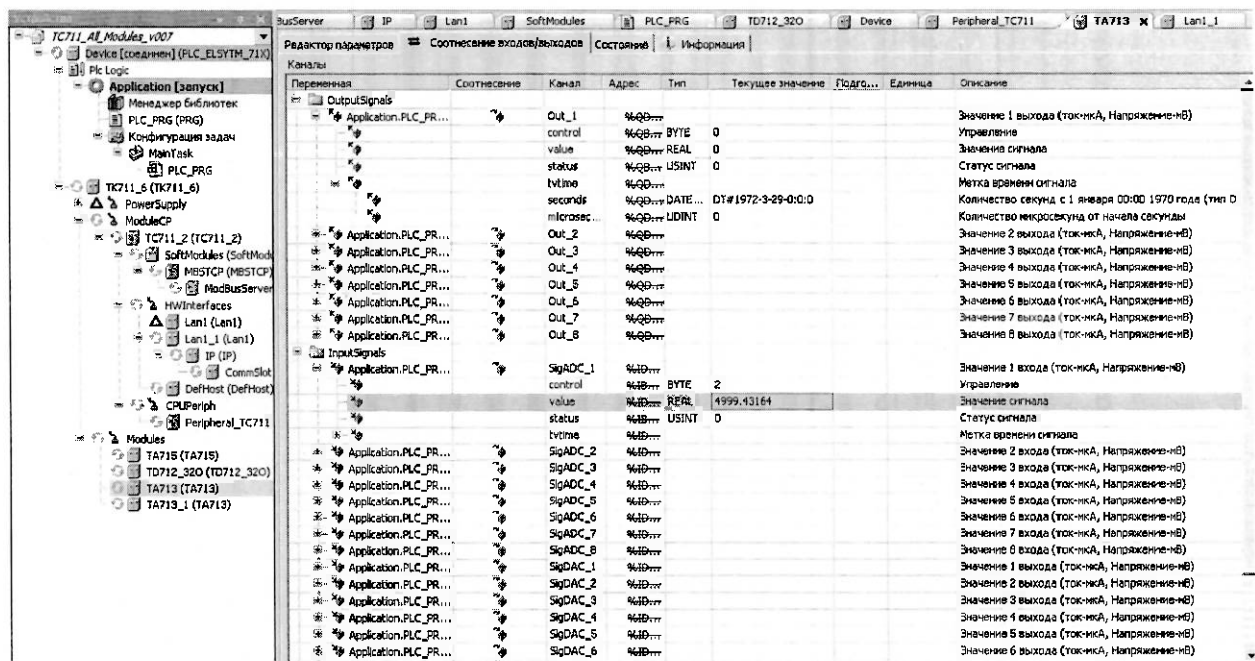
Устройства
TC711_All_Modules_v007
Device [соединен] (PLC_ELSYTM_71X)
Plc Logic
Application [запуск]
Менеджер библиотек
PLC_PRG (PRG)
Конфигурация задач
MainTask
PLC_PRG
TK711_6 (TK711_6)
PowerSupply
ModuleCP
TC711_2 (TC711_2)
SoftModules (SoftModu
MBSTCP (MBSTCP)
ModBusServer
HWInterfaces
Lan1 (Lan1)
Lan1_1 (Lan1)
IP (IP)
CommSlot
DefHost (DefHost)
CPUPeriph
Peripheral_TC711
Modules
TA715 (TA715)
TD712_320 (TD712_320)
TA713 (TA713)
TA713_1 (TA713)

BusServer | IP | Lan1 | SoftModules | PLC_PRG | TD712_320 | Device | Peripheral_TC711 | TA713 | Lan1_1

Редактор параметров | Соотнесение входов/выходов | Состояние | Информация

Каналы

| Переменная | Соотнесение | Канал | Адрес | Тип | Текущее значение | Подго... | Единица | Описание |
|---|---|---|---|---|---|---|---|---|
| OutputSignals | | | | | | | | |
| Application.PLC_PR... | | Out_1 | %QD... | | | | | Значение 1 выхода (ток-мкА, Напряжение-мВ) |
| | | control | %QB... | BYTE | 0 | | | Управление |
| | | value | %QD... | REAL | 0 | | | Значение сигнала |
| | | status | %QB... | USINT | 0 | | | Статус сигнала |
| | | tvtime | %QD... | | | | | Метка времени сигнала |
| | | seconds | %QD... | DATE... | DT#1972-3-29-0:0:0 | | | Количество секунд с 1 января 00:00 1970 года (тип D |
| | | microsec... | %QD... | UDINT | 0 | | | Количество микросекунд от начала секунды |
| Application.PLC_PR... | | Out_2 | %QD... | | | | | Значение 2 выхода (ток-мкА, Напряжение-мВ) |
| Application.PLC_PR... | | Out_3 | %QD... | | | | | Значение 3 выхода (ток-мкА, Напряжение-мВ) |
| Application.PLC_PR... | | Out_4 | %QD... | | | | | Значение 4 выхода (ток-мкА, Напряжение-мВ) |
| Application.PLC_PR... | | Out_5 | %QD... | | | | | Значение 5 выхода (ток-мкА, Напряжение-мВ) |
| Application.PLC_PR... | | Out_6 | %QD... | | | | | Значение 6 выхода (ток-мкА, Напряжение-мВ) |
| Application.PLC_PR... | | Out_7 | %QD... | | | | | Значение 7 выхода (ток-мкА, Напряжение-мВ) |
| Application.PLC_PR... | | Out_8 | %QD... | | | | | Значение 8 выхода (ток-мкА, Напряжение-мВ) |
| InputSignals | | | | | | | | |
| Application.PLC_PR... | | SigADC_1 | %ID... | | | | | Значение 1 входа (ток-мкА, Напряжение-мВ) |
| | | control | %IB... | BYTE | 2 | | | Управление |
| | | value | %ID... | REAL | 4999.43164 | | | Значение сигнала |
| | | status | %IB... | USINT | 0 | | | Статус сигнала |
| | | tvtime | %ID... | | | | | Метка времени сигнала |
| Application.PLC_PR... | | SigADC_2 | %ID... | | | | | Значение 2 входа (ток-мкА, Напряжение-мВ) |
| Application.PLC_PR... | | SigADC_3 | %ID... | | | | | Значение 3 входа (ток-мкА, Напряжение-мВ) |
| Application.PLC_PR... | | SigADC_4 | %ID... | | | | | Значение 4 входа (ток-мкА, Напряжение-мВ) |
| Application.PLC_PR... | | SigADC_5 | %ID... | | | | | Значение 5 входа (ток-мкА, Напряжение-мВ) |
| Application.PLC_PR... | | SigADC_6 | %ID... | | | | | Значение 6 входа (ток-мкА, Напряжение-мВ) |
| Application.PLC_PR... | | SigADC_7 | %ID... | | | | | Значение 7 входа (ток-мкА, Напряжение-мВ) |
| Application.PLC_PR... | | SigADC_8 | %ID... | | | | | Значение 8 входа (ток-мкА, Напряжение-мВ) |
| Application.PLC_PR... | | SigDAC_1 | %ID... | | | | | Значение 1 выхода (ток-мкА, Напряжение-мВ) |
| Application.PLC_PR... | | SigDAC_2 | %ID... | | | | | Значение 2 выхода (ток-мкА, Напряжение-мВ) |
| Application.PLC_PR... | | SigDAC_3 | %ID... | | | | | Значение 3 выхода (ток-мкА, Напряжение-мВ) |
| Application.PLC_PR... | | SigDAC_4 | %ID... | | | | | Значение 4 выхода (ток-мкА, Напряжение-мВ) |
| Application.PLC_PR... | | SigDAC_5 | %ID... | | | | | Значение 5 выхода (ток-мкА, Напряжение-мВ) |
| Application.PLC_PR... | | SigDAC_6 | %ID... | | | | | Значение 6 выхода (ток-мкА, Напряжение-мВ) |